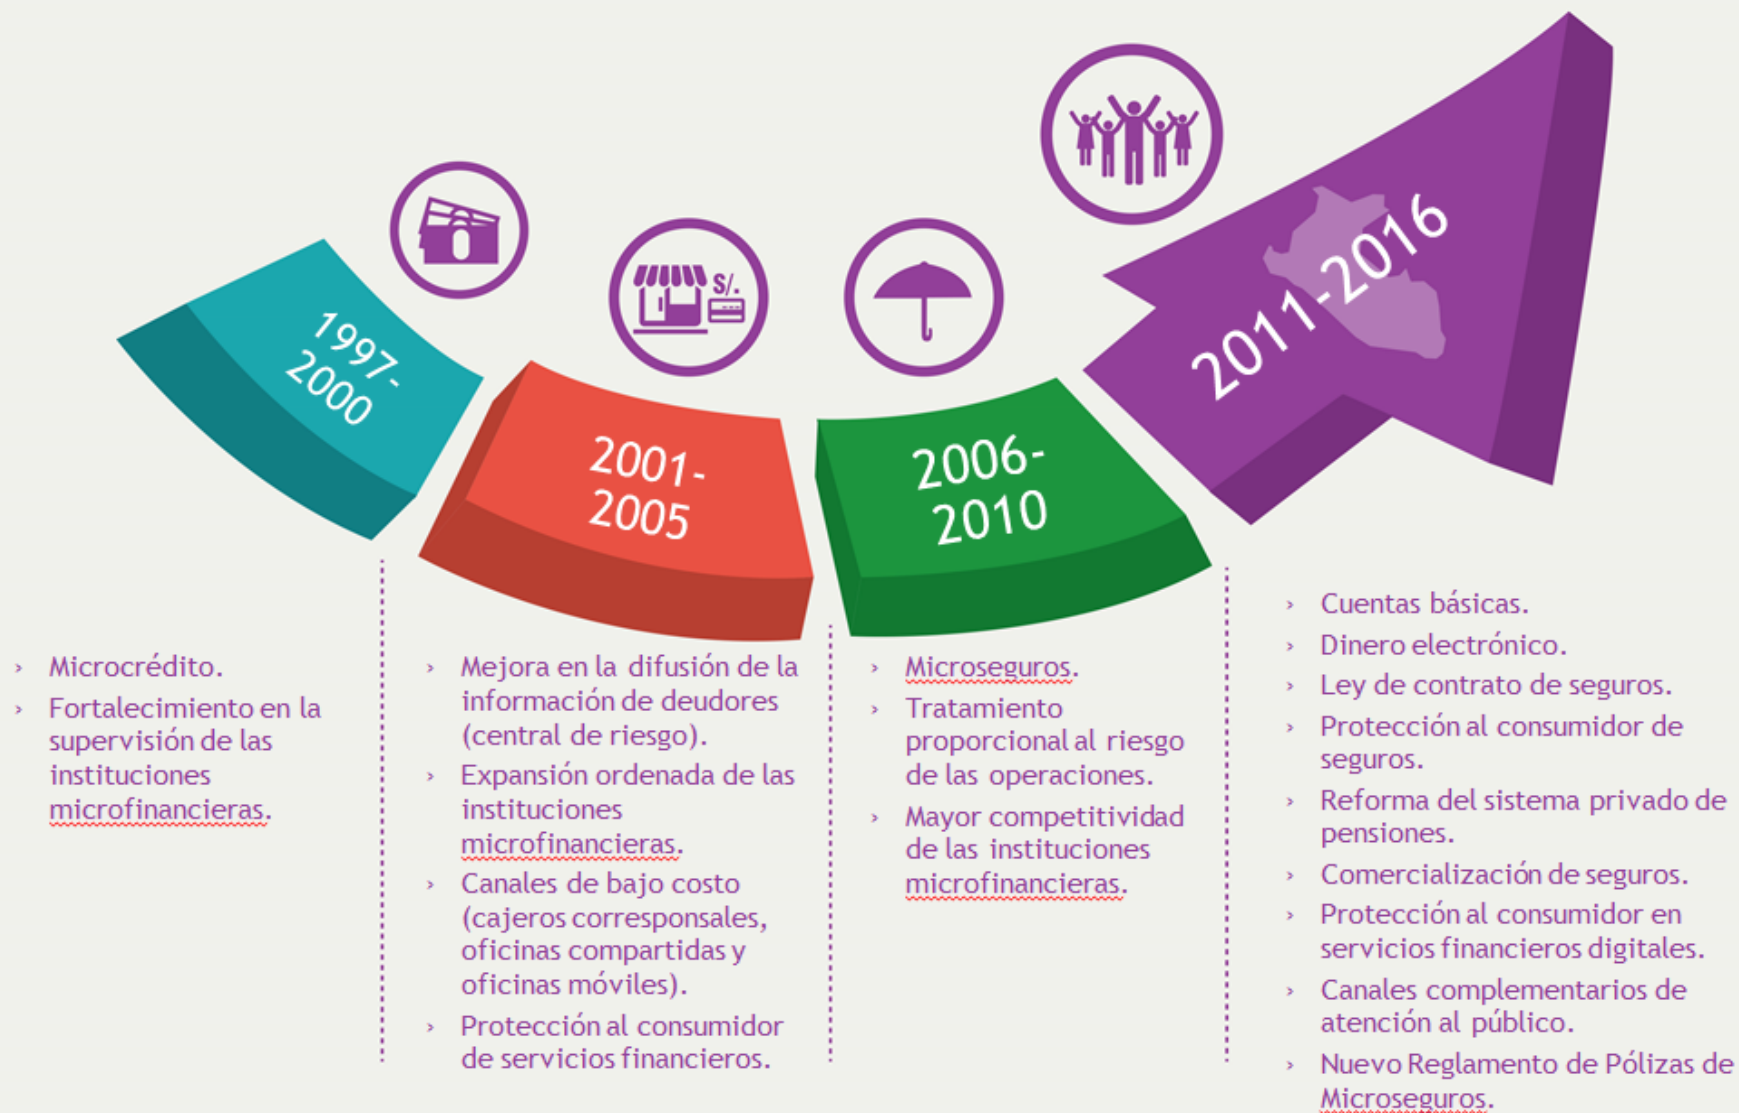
1997-2000

2001-2005

2006-2010

2011-2016

S/.

› Microcrédito.
› Fortalecimiento en la supervisión de las instituciones microfinancieras.

› Mejora en la difusión de la información de deudores (central de riesgo).
› Expansión ordenada de las instituciones microfinancieras.
› Canales de bajo costo (cajeros corresponsales, oficinas compartidas y oficinas móviles).
› Protección al consumidor de servicios financieros.

› Microseguros.
› Tratamiento proporcional al riesgo de las operaciones.
› Mayor competitividad de las instituciones microfinancieras.

› Cuentas básicas.
› Dinero electrónico.
› Ley de contrato de seguros.
› Protección al consumidor de seguros.
› Reforma del sistema privado de pensiones.
› Comercialización de seguros.
› Protección al consumidor en servicios financieros digitales.
› Canales complementarios de atención al público.
› Nuevo Reglamento de Pólizas de Microseguros.